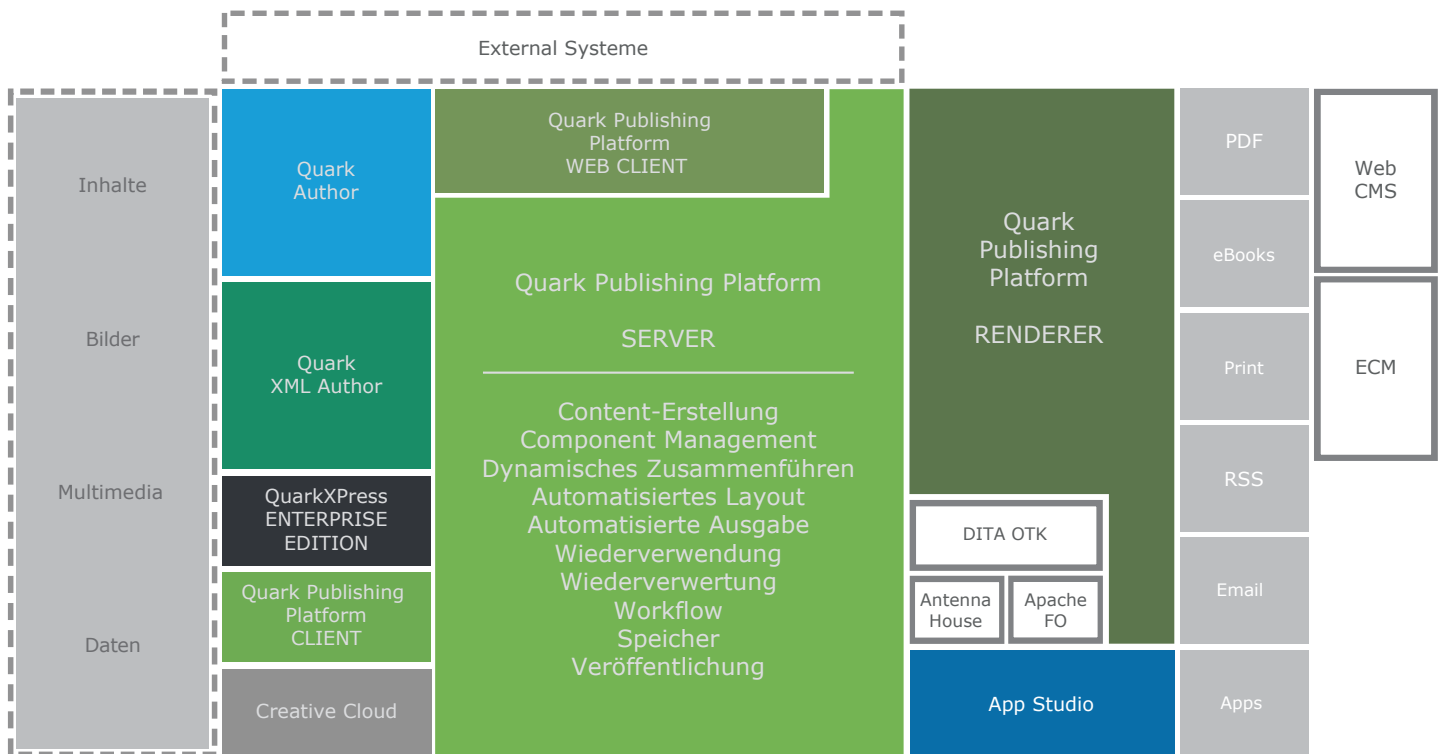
External Systeme

Inhalte

Bilder

Multimedia

Daten

Quark Author

Quark XML Author

QuarkXPress ENTERPRISE EDITION

Quark Publishing Platform CLIENT

Creative Cloud

Quark Publishing Platform WEB CLIENT

Quark Publishing Platform

SERVER

Content-Erstellung
Component Management
Dynamisches Zusammenführen
Automatisiertes Layout
Automatisierte Ausgabe
Wiederverwendung
Wiederverwertung
Workflow
Speicher
Veröffentlichung

Quark Publishing Platform

RENDERER

DITA OTK

Antenna House

Apache FO

App Studio

PDF

eBooks

Print

RSS

Email

Apps

Web CMS

ECM